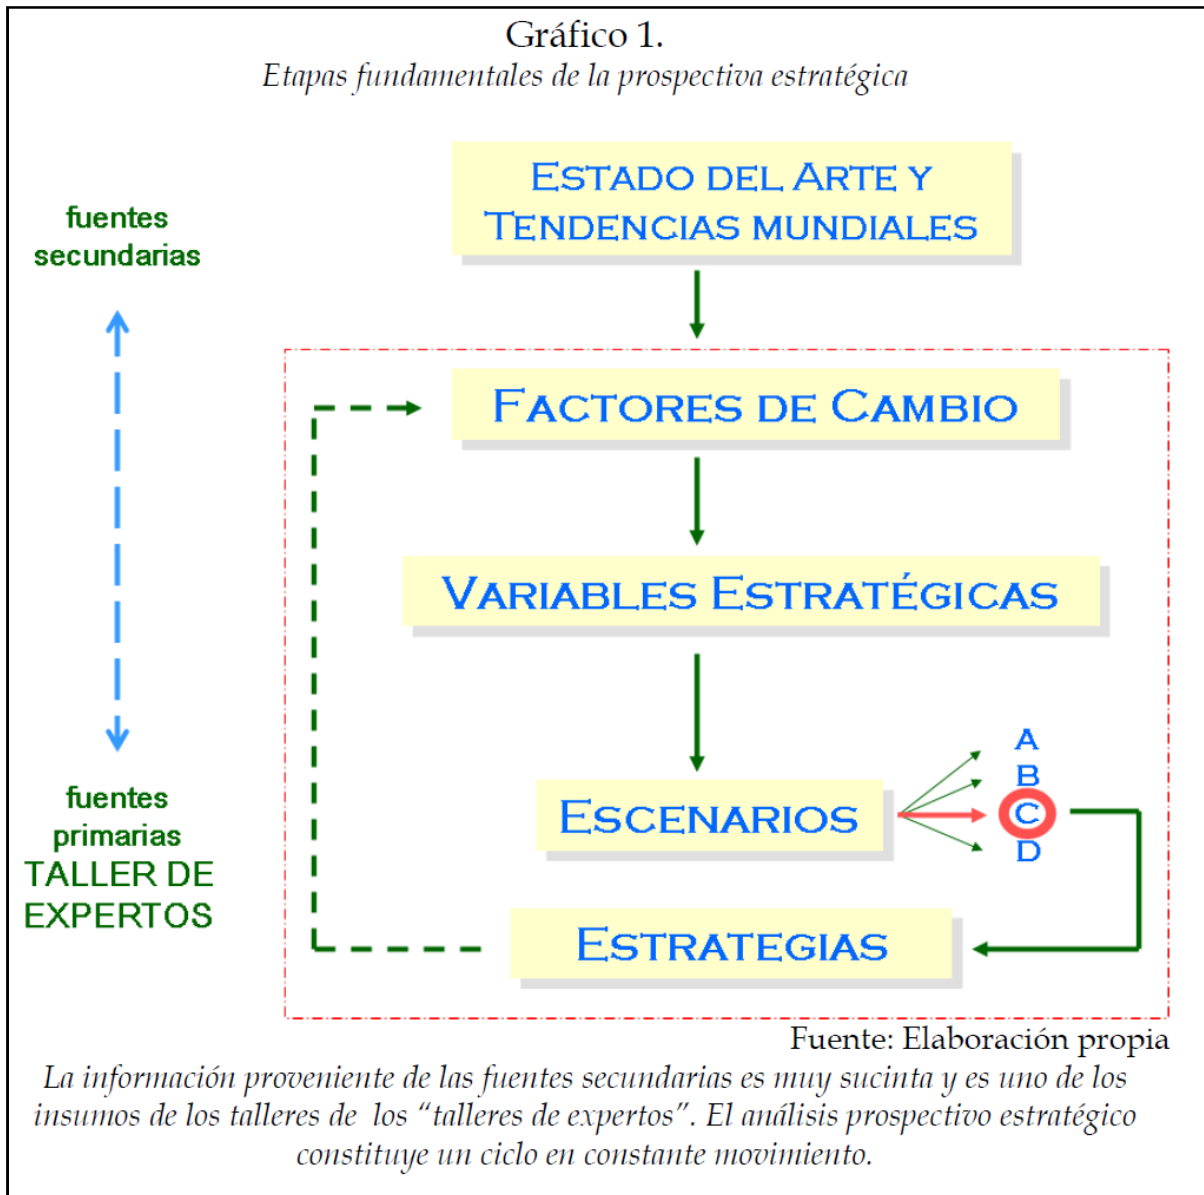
Gráfico 1.
*Etapas fundamentales de la prospectiva estratégica*

fuentes secundarias

ESTADO DEL ARTE Y TENDENCIAS MUNDIALES

FACTORES DE CAMBIO

VARIABLES ESTRATÉGICAS

ESCENARIOS

A
B
C
D

ESTRATEGIAS

fuentes primarias
TALLER DE EXPERTOS

Fuente: Elaboración propia

*La información proveniente de las fuentes secundarias es muy sucinta y es uno de los insumos de los talleres de los "talleres de expertos". El análisis prospectivo estratégico constituye un ciclo en constante movimiento.*